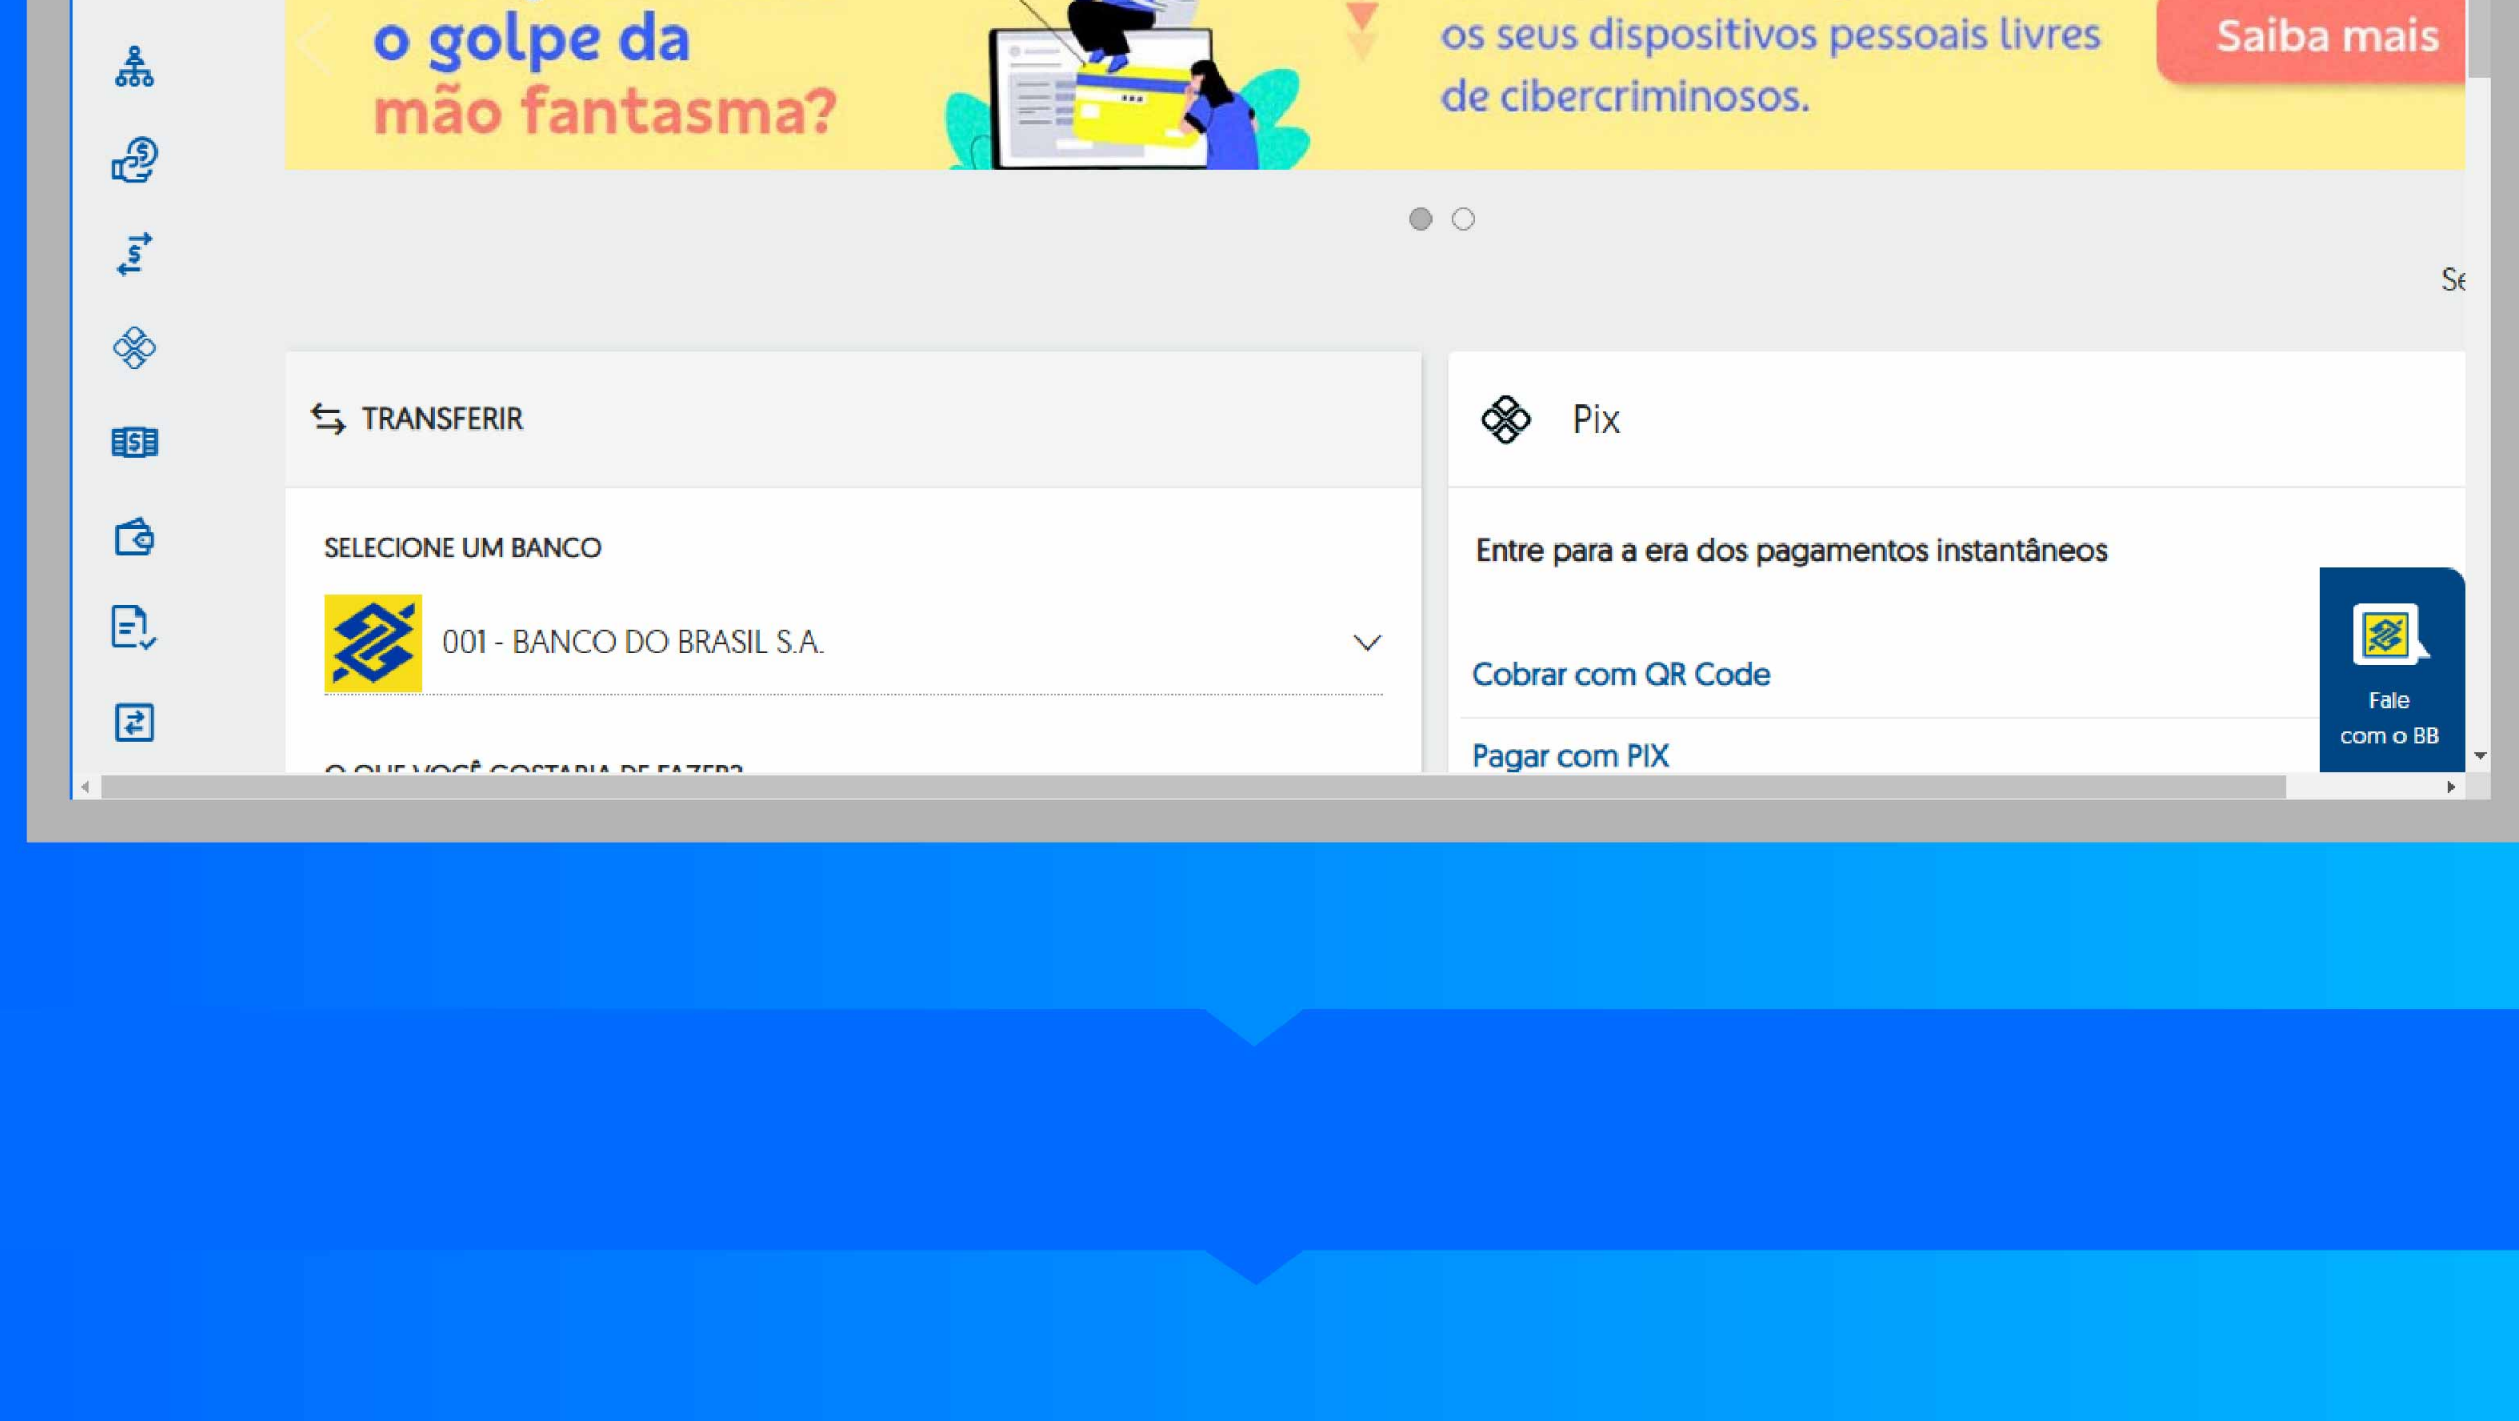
o golpe da
mão fantasma?

os seus dispositivos pessoais livres de cibercriminosos.

Saiba mais

Se

TRANSFERIR

SELECIONE UM BANCO

001 - BANCO DO BRASIL S.A.

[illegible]

Pix

Entre para a era dos pagamentos instantâneos

Cobrar com QR Code

Pagar com PIX

Fale com o BB